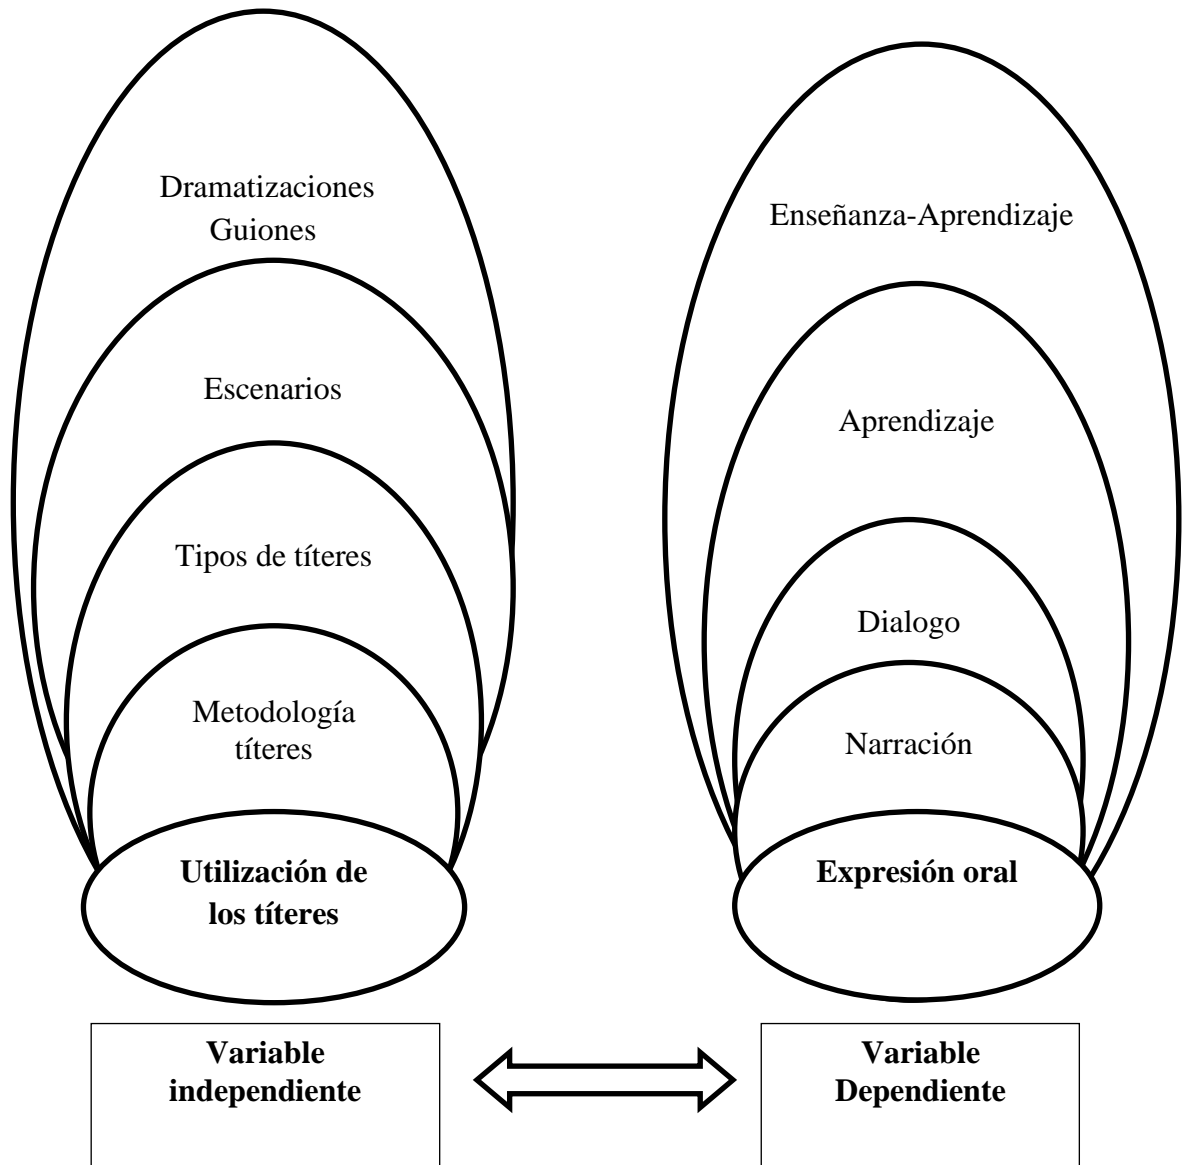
Dramatizaciones
Guiones

Escenarios

Tipos de títeres

Metodología títeres

Utilización de los títeres

Enseñanza-Aprendizaje

Aprendizaje

Dialogo

Narración

Expresión oral

Variable independiente

Variable Dependiente